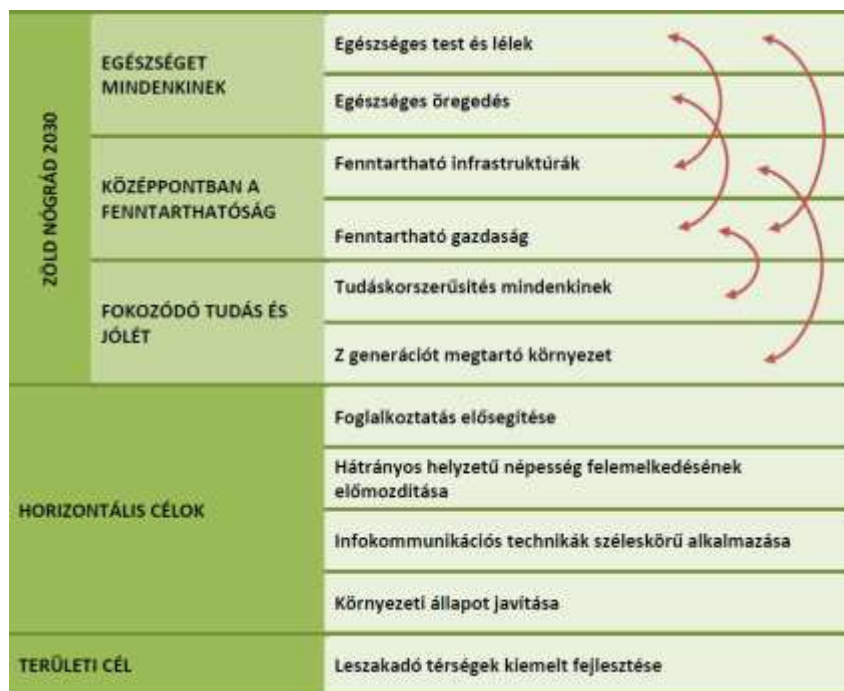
| ZÖLD NÓGRÁD 2030 | EGÉSZSÉGET MINDENKINEK | Egészséges test és lélek |
|---|---|---|
| | | Egészséges öregedés |
| | KÖZÉPPONTBAN A FENNTARTHATÓSÁG | Fenntartható infrastruktúrák |
| | | Fenntartható gazdaság |
| | FOKOZÓDÓ TUDÁS ÉS JÓLÉT | Tudáskorszerűsítés mindenkinek |
| | | Z generációt megtartó környezet |
| HORIZONTÁLIS CÉLOK | | Foglalkoztatás elősegítése |
| | | Hátrányos helyzetű népesség felemelkedésének előmozdítása |
| | | Infokommunikációs technikák széleskörű alkalmazása |
| | | Környezeti állapot javítása |
| TERÜLETI CÉL | | Leszakadó térségek kiemelt fejlesztése |